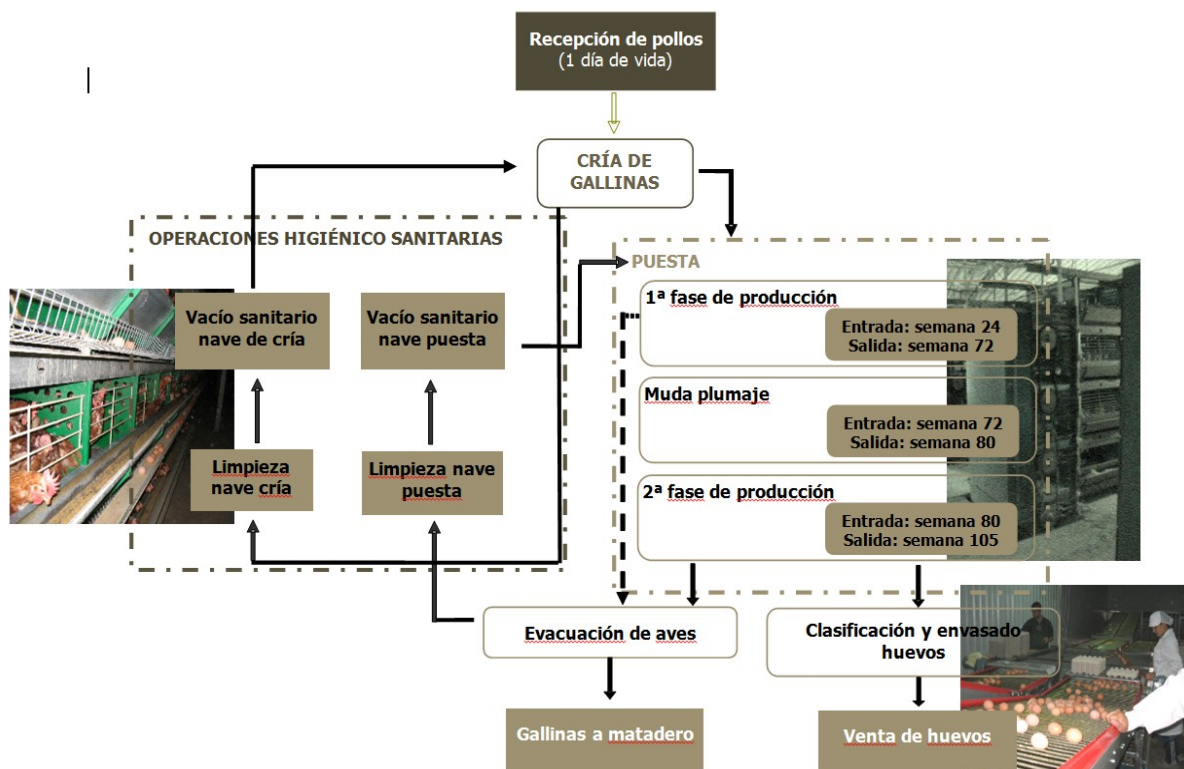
Recepción de pollos
(1 día de vida)

CRÍA DE GALLINAS

OPERACIONES HIGIÉNICO SANITARIAS

Vacío sanitario nave de cría

Vacío sanitario nave puesta

Limpieza nave cría

Limpieza nave puesta

PUESTA

1ª fase de producción
Entrada: semana 24
Salida: semana 72

Muda plumaje
Entrada: semana 72
Salida: semana 80

2ª fase de producción
Entrada: semana 80
Salida: semana 105

Evacuación de aves

Clasificación y envasado huevos

Gallinas a matadero

Venta de huevos